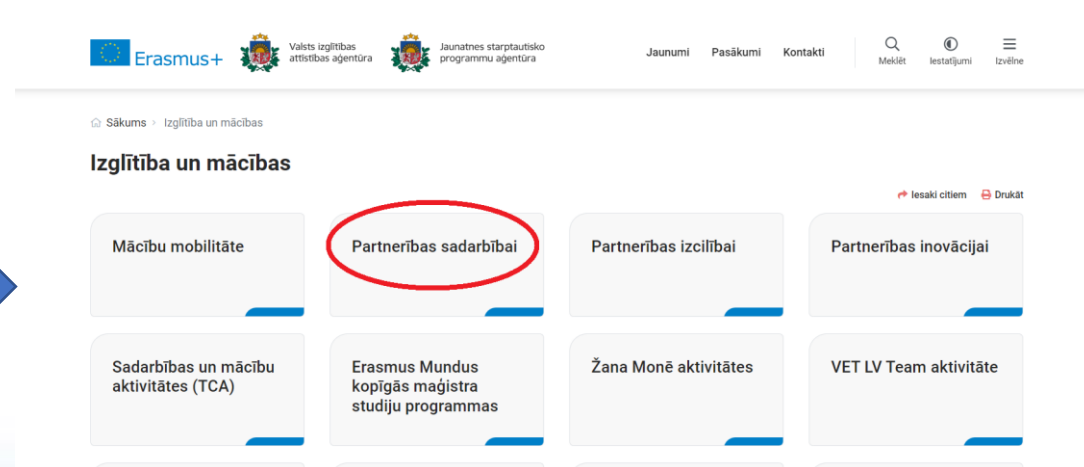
Erasmus+

Valsts izglītības attīstības aģentūra

Jaunatnes starptautisko programmu aģentūra

Jaunumi Pasākumi Kontakti

Meklēt Iestatījumi Izvēlne

Sākums › Izglītība un mācības

Izglītība un mācības

Iesaki citiem Drukāt

Mācību mobilitāte

Partnerības sadarbībai

Partnerības izcilībai

Partnerības inovācijai

Sadarbības un mācību aktivitātes (TCA)

Erasmus Mundus kopīgās maģistra studiju programmas

Žana Monē aktivitātes

VET LV Team aktivitāte